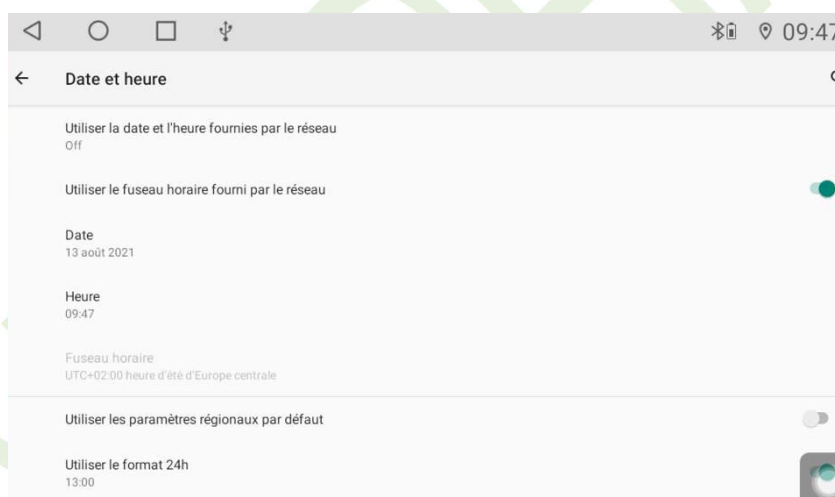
09:47

Date et heure

Utiliser la date et l'heure fournies par le réseau
Off

Utiliser le fuseau horaire fourni par le réseau

Date
13 août 2021

Heure
09:47

Fuseau horaire
UTC+02:00 heure d'été d'Europe centrale

Utiliser les paramètres régionaux par défaut

Utiliser le format 24h
13:00